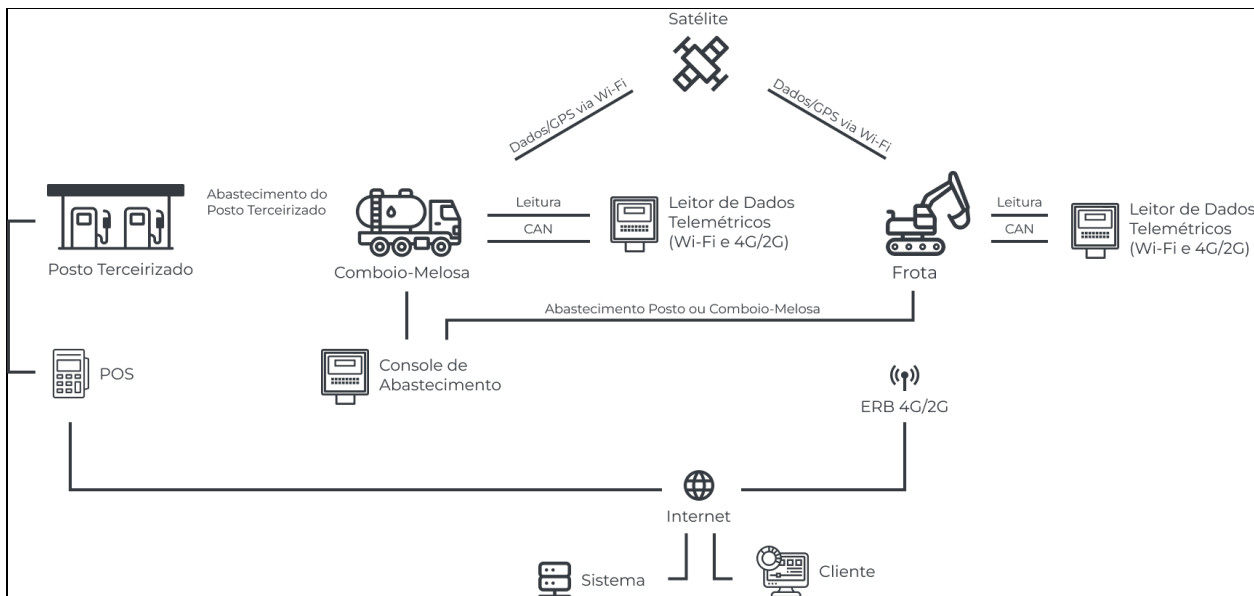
Satélite

Dados/GPS via Wi-Fi

Dados/GPS via Wi-Fi

Abastecimento do Posto Terceirizado

Posto Terceirizado

Comboio-Melosa

Leitura

CAN

Leitor de Dados Telemétricos (Wi-Fi e 4G/2G)

Frota

Leitura

CAN

Leitor de Dados Telemétricos (Wi-Fi e 4G/2G)

Abastecimento Posto ou Comboio-Melosa

POS

Console de Abastecimento

ERB 4G/2G

Internet

Sistema

Cliente